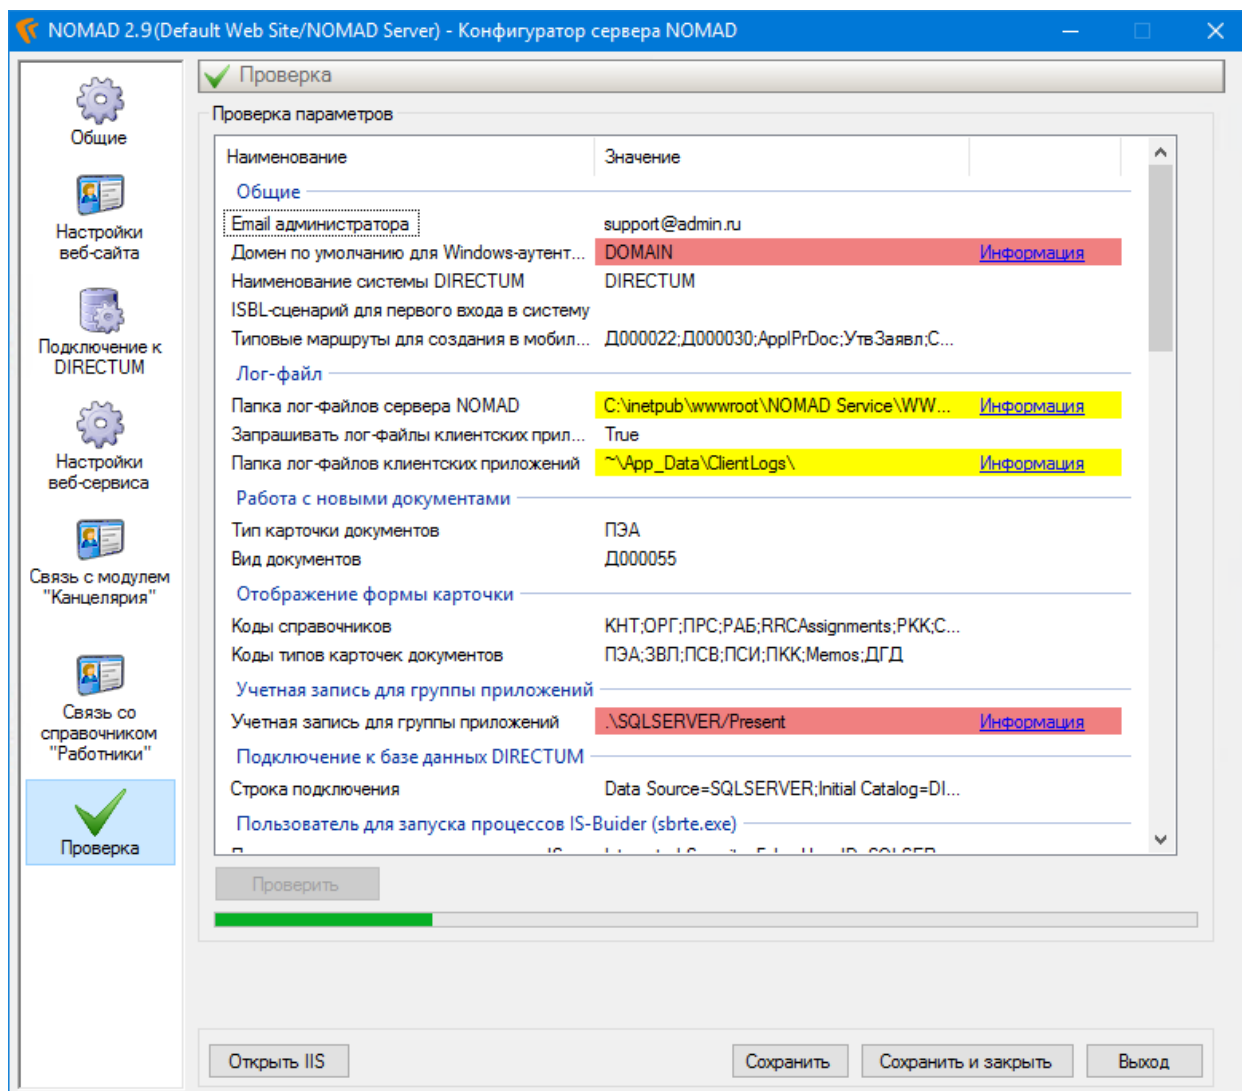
NOMAD 2.9(Default Web Site/NOMAD Server) - Конфигуратор сервера NOMAD

Общие

Настройки веб-сайта

Подключение к DIRECTUM

Настройки веб-сервиса

Связь с модулем "Канцелярия"

Связь со справочником "Работники"

Проверка

Проверка

Проверка параметров

| Наименование | Значение | |
|---|---|---|
| **Общие** | | |
| Email администратора | support@admin.ru | |
| Домен по умолчанию для Windows-аутент... | DOMAIN | Информация |
| Наименование системы DIRECTUM | DIRECTUM | |
| ISBL-сценарий для первого входа в систему | | |
| Типовые маршруты для создания в мобил... | Д000022;Д000030;ApplPrDoc;УтвЗаявл;С... | |
| **Лог-файл** | | |
| Папка лог-файлов сервера NOMAD | C:\inetpub\wwwroot\NOMAD Service\WW... | Информация |
| Запрашивать лог-файлы клиентских прил... | True | |
| Папка лог-файлов клиентских приложений | ~\App_Data\ClientLogs\ | Информация |
| **Работа с новыми документами** | | |
| Тип карточки документов | ПЭА | |
| Вид документов | Д000055 | |
| **Отображение формы карточки** | | |
| Коды справочников | КНТ;ОРГ;ПРС;РАБ;RRCAssignments;РКК;С... | |
| Коды типов карточек документов | ПЭА;ЗВЛ;ПСВ;ПСИ;ПКК;Memos;ДГД | |
| **Учетная запись для группы приложений** | | |
| Учетная запись для группы приложений | .\SQLSERVER/Present | Информация |
| **Подключение к базе данных DIRECTUM** | | |
| Строка подключения | Data Source=SQLSERVER;Initial Catalog=DI... | |
| **Пользователь для запуска процессов IS-Buider (sbrte.exe)** | | |

Проверить

Открыть IIS

Сохранить

Сохранить и закрыть

Выход